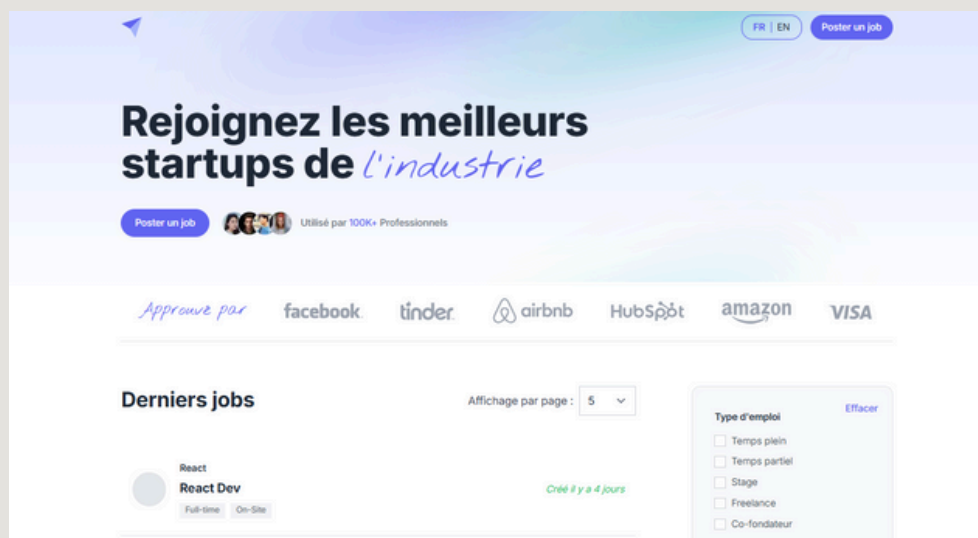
FR | EN

Poster un job

Rejoignez les meilleurs startups de l'industrie

Poster un job

Utilisé par 100K+ Professionnels

Approuvé par

facebook

tinder

airbnb

HubSpot

amazon

VISA

Derniers jobs

Affichage par page : 5

React

React Dev

Full-time

On-Site

Créé il y a 4 jours

Type d'emploi

Effacer

Temps plein

Temps partiel

Stage

Freelance

Co-fondateur